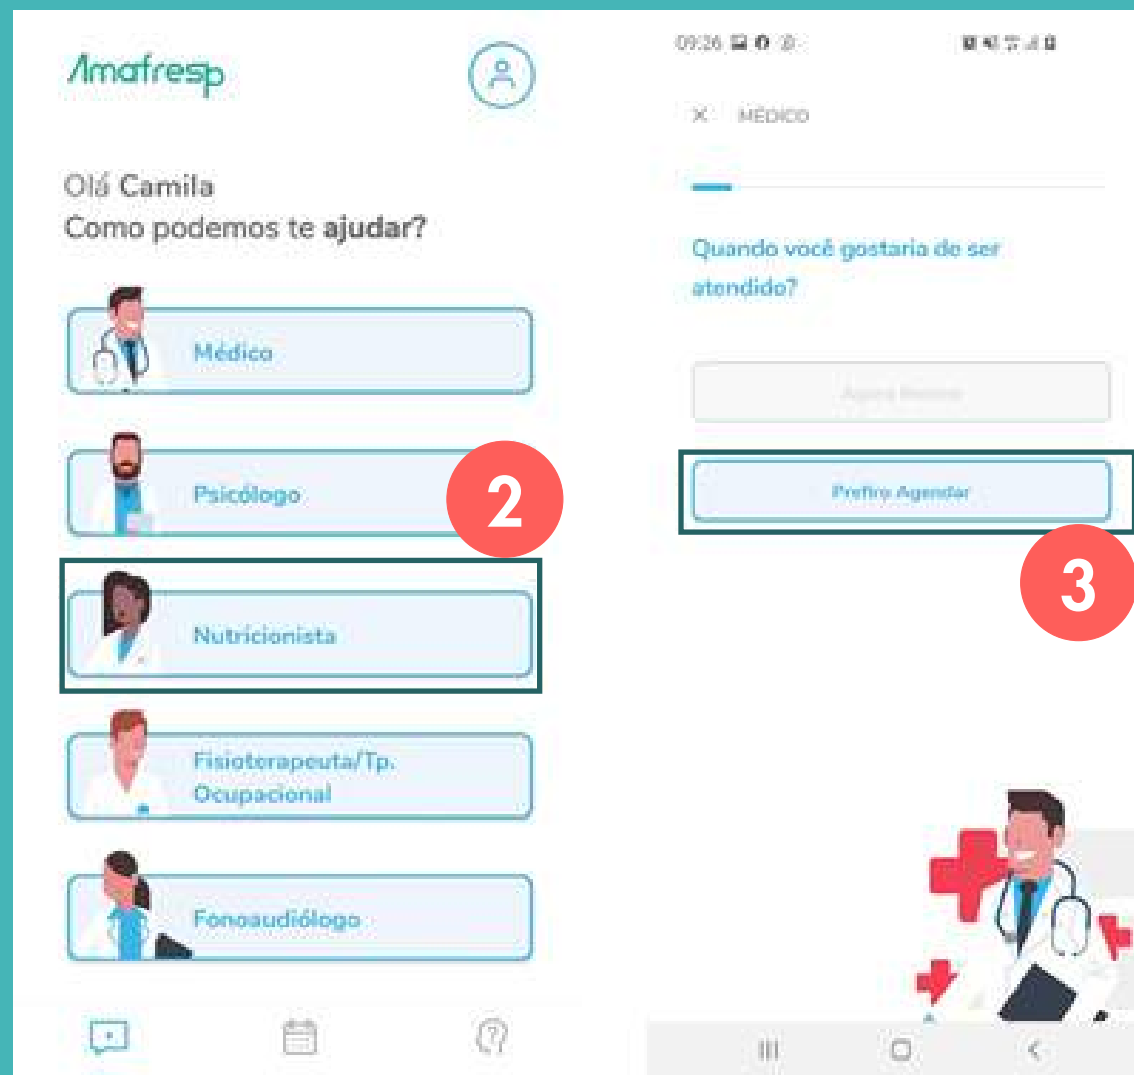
Amafresp

Olá Camila
Como podemos te **ajudar?**

Médico

Psicólogo

2

Nutricionista

Fisioterapeuta/Tp. Ocupacional

Fonoaudiólogo

09:26

× MÉDICO

Quando você gostaria de ser atendido?

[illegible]

Prefiro Agendar

3